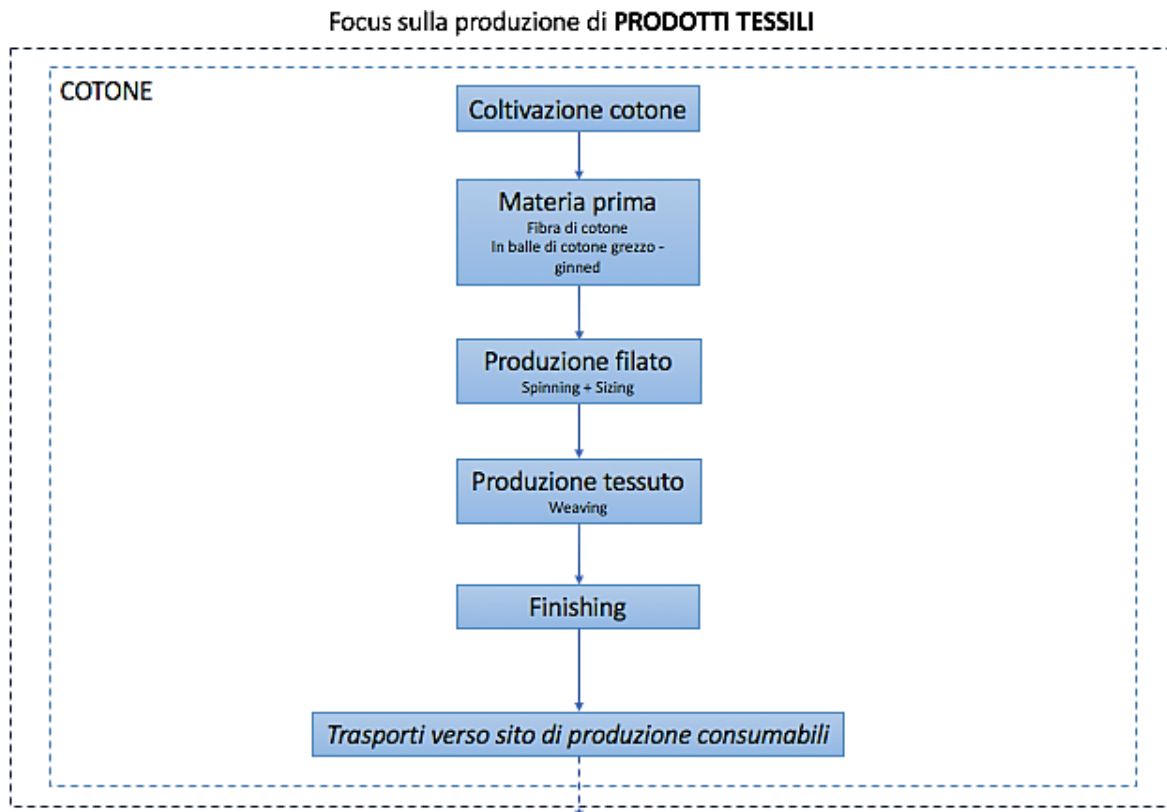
Focus sulla produzione di **PRODOTTI TESSILI**

COTONE

Coltivazione cotone

Materia prima
Fibra di cotone
In balle di cotone grezzo - ginned

Produzione filato
Spinning + Sizing

Produzione tessuto
Weaving

Finishing

*Trasporti verso sito di produzione consumabili*